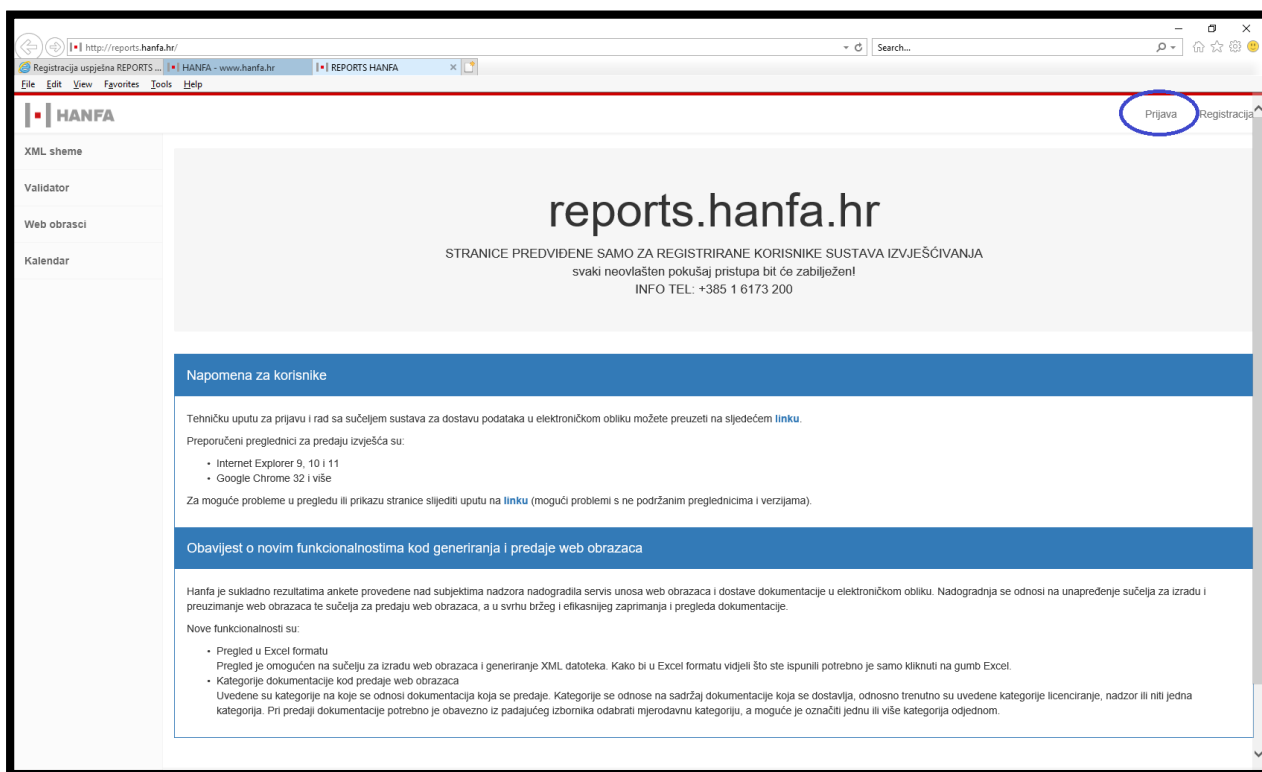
http://reports.hanfa.hr/

Search...

Registracija uspješna REPORTS ... | HANFA - www.hanfa.hr | REPORTS HANFA

File Edit View Favorites Tools Help

HANFA

Prijava Registracija

XML sheme

Validator

Web obrasci

Kalendar

reports.hanfa.hr

STRANICE PREDVIĐENE SAMO ZA REGISTRIRANE KORISNIKE SUSTAVA IZVJEŠĆIVANJA
svaki neovlašten pokušaj pristupa bit će zabilježen!
INFO TEL: +385 1 6173 200

Napomena za korisnike

Tehničku uputu za prijavu i rad sa sučeljem sustava za dostavu podataka u elektroničkom obliku možete preuzeti na sljedećem linku.

Preporučeni preglednici za predaju izvješća su:

• Internet Explorer 9, 10 i 11
• Google Chrome 32 i više

Za moguće probleme u pregledu ili prikazu stranice slijediti uputu na linku (mogući problemi s ne podržanim preglednicima i verzijama).

Obavijest o novim funkcionalnostima kod generiranja i predaje web obrazaca

Hanfa je sukladno rezultatima ankete provedene nad subjektima nadzora nadogradila servis unosa web obrazaca i dostave dokumentacije u elektroničkom obliku. Nadogradnja se odnosi na unapređenje sučelja za izradu i preuzimanje web obrazaca te sučelja za predaju web obrazaca, a u svrhu bržeg i efikasnijeg zaprimanja i pregleda dokumentacije.

Nove funkcionalnosti su:

• Pregled u Excel formatu
Pregled je omogućen na sučelju za izradu web obrazaca i generiranje XML datoteka. Kako bi u Excel formatu vidjeli što ste ispunili potrebno je samo kliknuti na gumb Excel.
• Kategorije dokumentacije kod predaje web obrazaca
Uvedene su kategorije na koje se odnosi dokumentacija koja se predaje. Kategorije se odnose na sadržaj dokumentacije koja se dostavlja, odnosno trenutno su uvedene kategorije licenciranje, nadzor ili niti jedna kategorija. Pri predaji dokumentacije potrebno je obavezno iz padajućeg izbornika odabrati mjerodavnu kategoriju, a moguće je označiti jednu ili više kategorija odjednom.